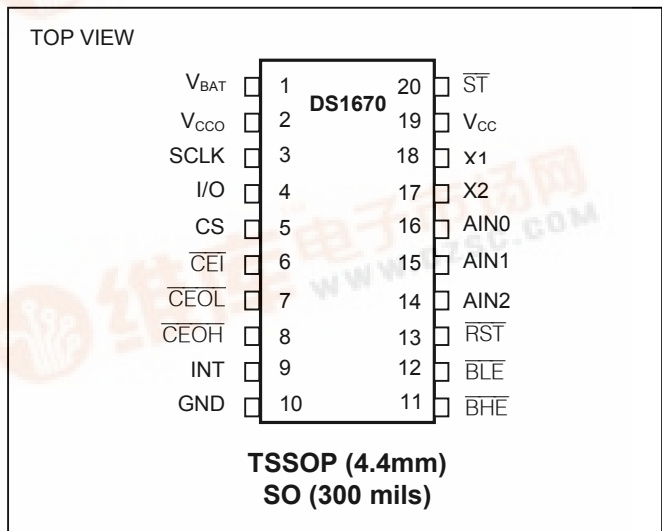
TOP VIEW

$V_{BAT}$ 1
$V_{CCO}$ 2
SCLK 3
I/O 4
CS 5
$\overline{CEI}$ 6
$\overline{CEOL}$ 7
$\overline{CEOH}$ 8
INT 9
GND 10

DS1670

20 $\overline{ST}$
19 $V_{CC}$
18 X1
17 X2
16 AIN0
15 AIN1
14 AIN2
13 $\overline{RST}$
12 $\overline{BLE}$
11 $\overline{BHE}$

维库电子市场网 WWW.DZSC.COM

TSSOP (4.4mm)
SO (300 mils)